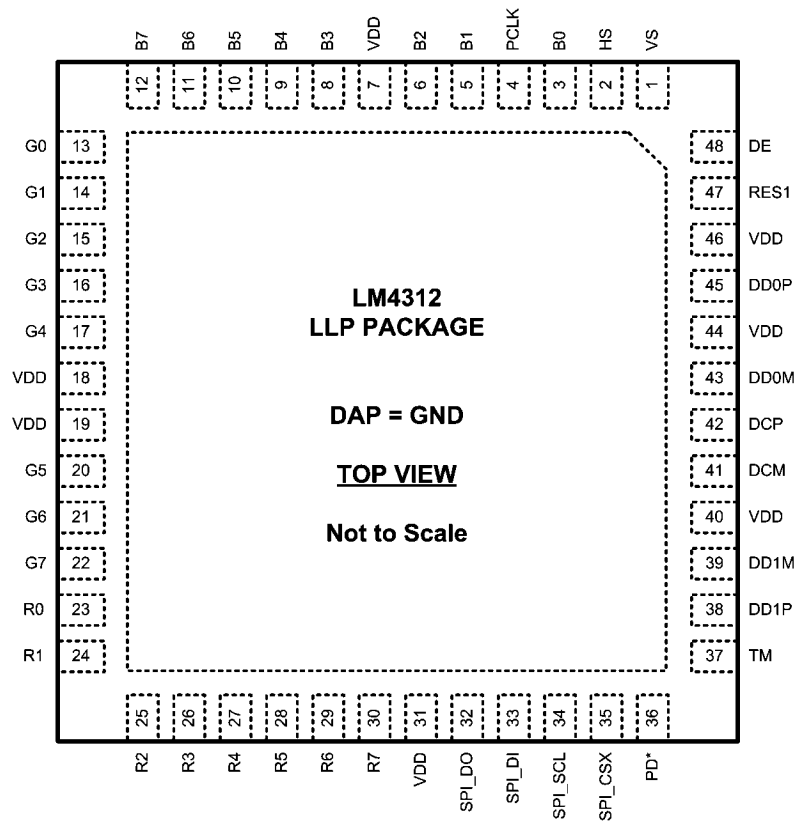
B7 B6 B5 B4 B3 VDD B2 B1 PCLK B0 HS VS
12 11 10 9 8 7 6 5 4 3 2 1

G0 13
G1 14
G2 15
G3 16
G4 17
VDD 18
VDD 19
G5 20
G6 21
G7 22
R0 23
R1 24

LM4312
LLP PACKAGE

DAP = GND

TOP VIEW

Not to Scale

48 DE
47 RES1
46 VDD
45 DD0P
44 VDD
43 DD0M
42 DCP
41 DCM
40 VDD
39 DD1M
38 DD1P
37 TM

25 26 27 28 29 30 31 32 33 34 35 36
R2 R3 R4 R5 R6 R7 VDD SPI_DO SPI_DI SPI_SCL SPI_CSX PD*